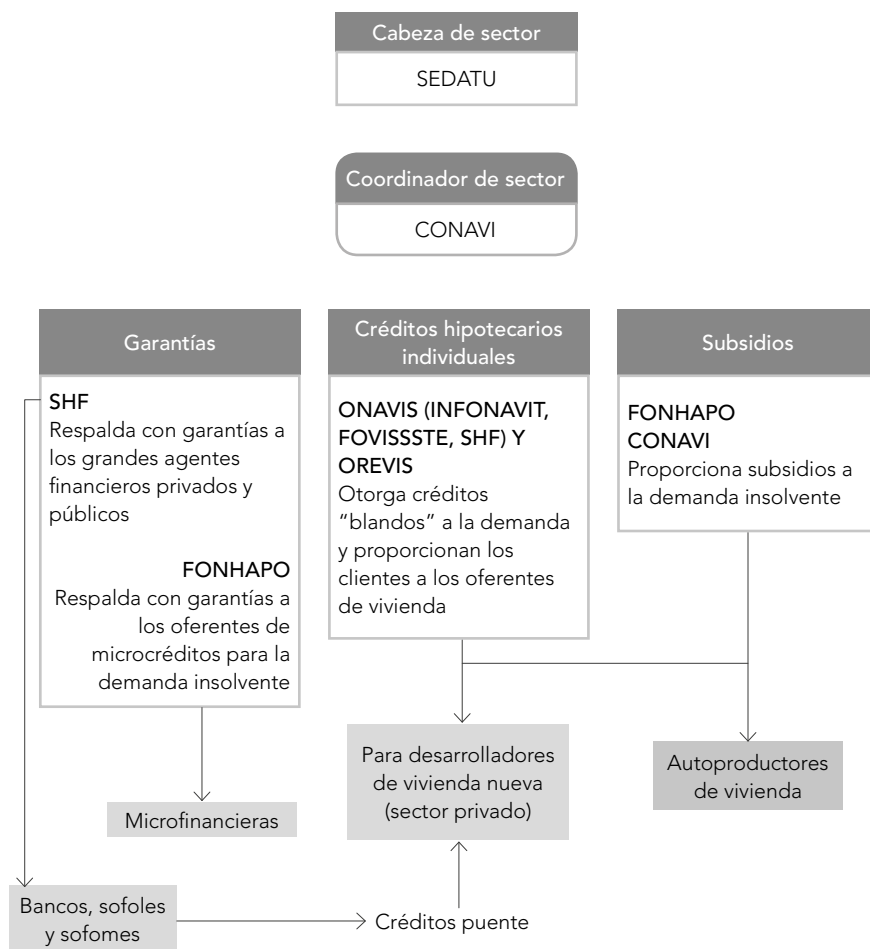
Cabeza de sector

SEDATU

Coordinador de sector

CONAVI

Garantías

SHF
Respalda con garantías a los grandes agentes financieros privados y públicos

FONHAPO
Respalda con garantías a los oferentes de microcréditos para la demanda insolvente

Créditos hipotecarios individuales

ONAVIS (INFONAVIT, FOVISSSTE, SHF) Y OREVIS
Otorga créditos "blandos" a la demanda y proporcionan los clientes a los oferentes de vivienda

Subsidios

FONHAPO
CONAVI
Proporciona subsidios a la demanda insolvente

Microfinancieras

Para desarrolladores de vivienda nueva (sector privado)

Autoproductores de vivienda

Bancos, sofoles y sofomes

Créditos puente